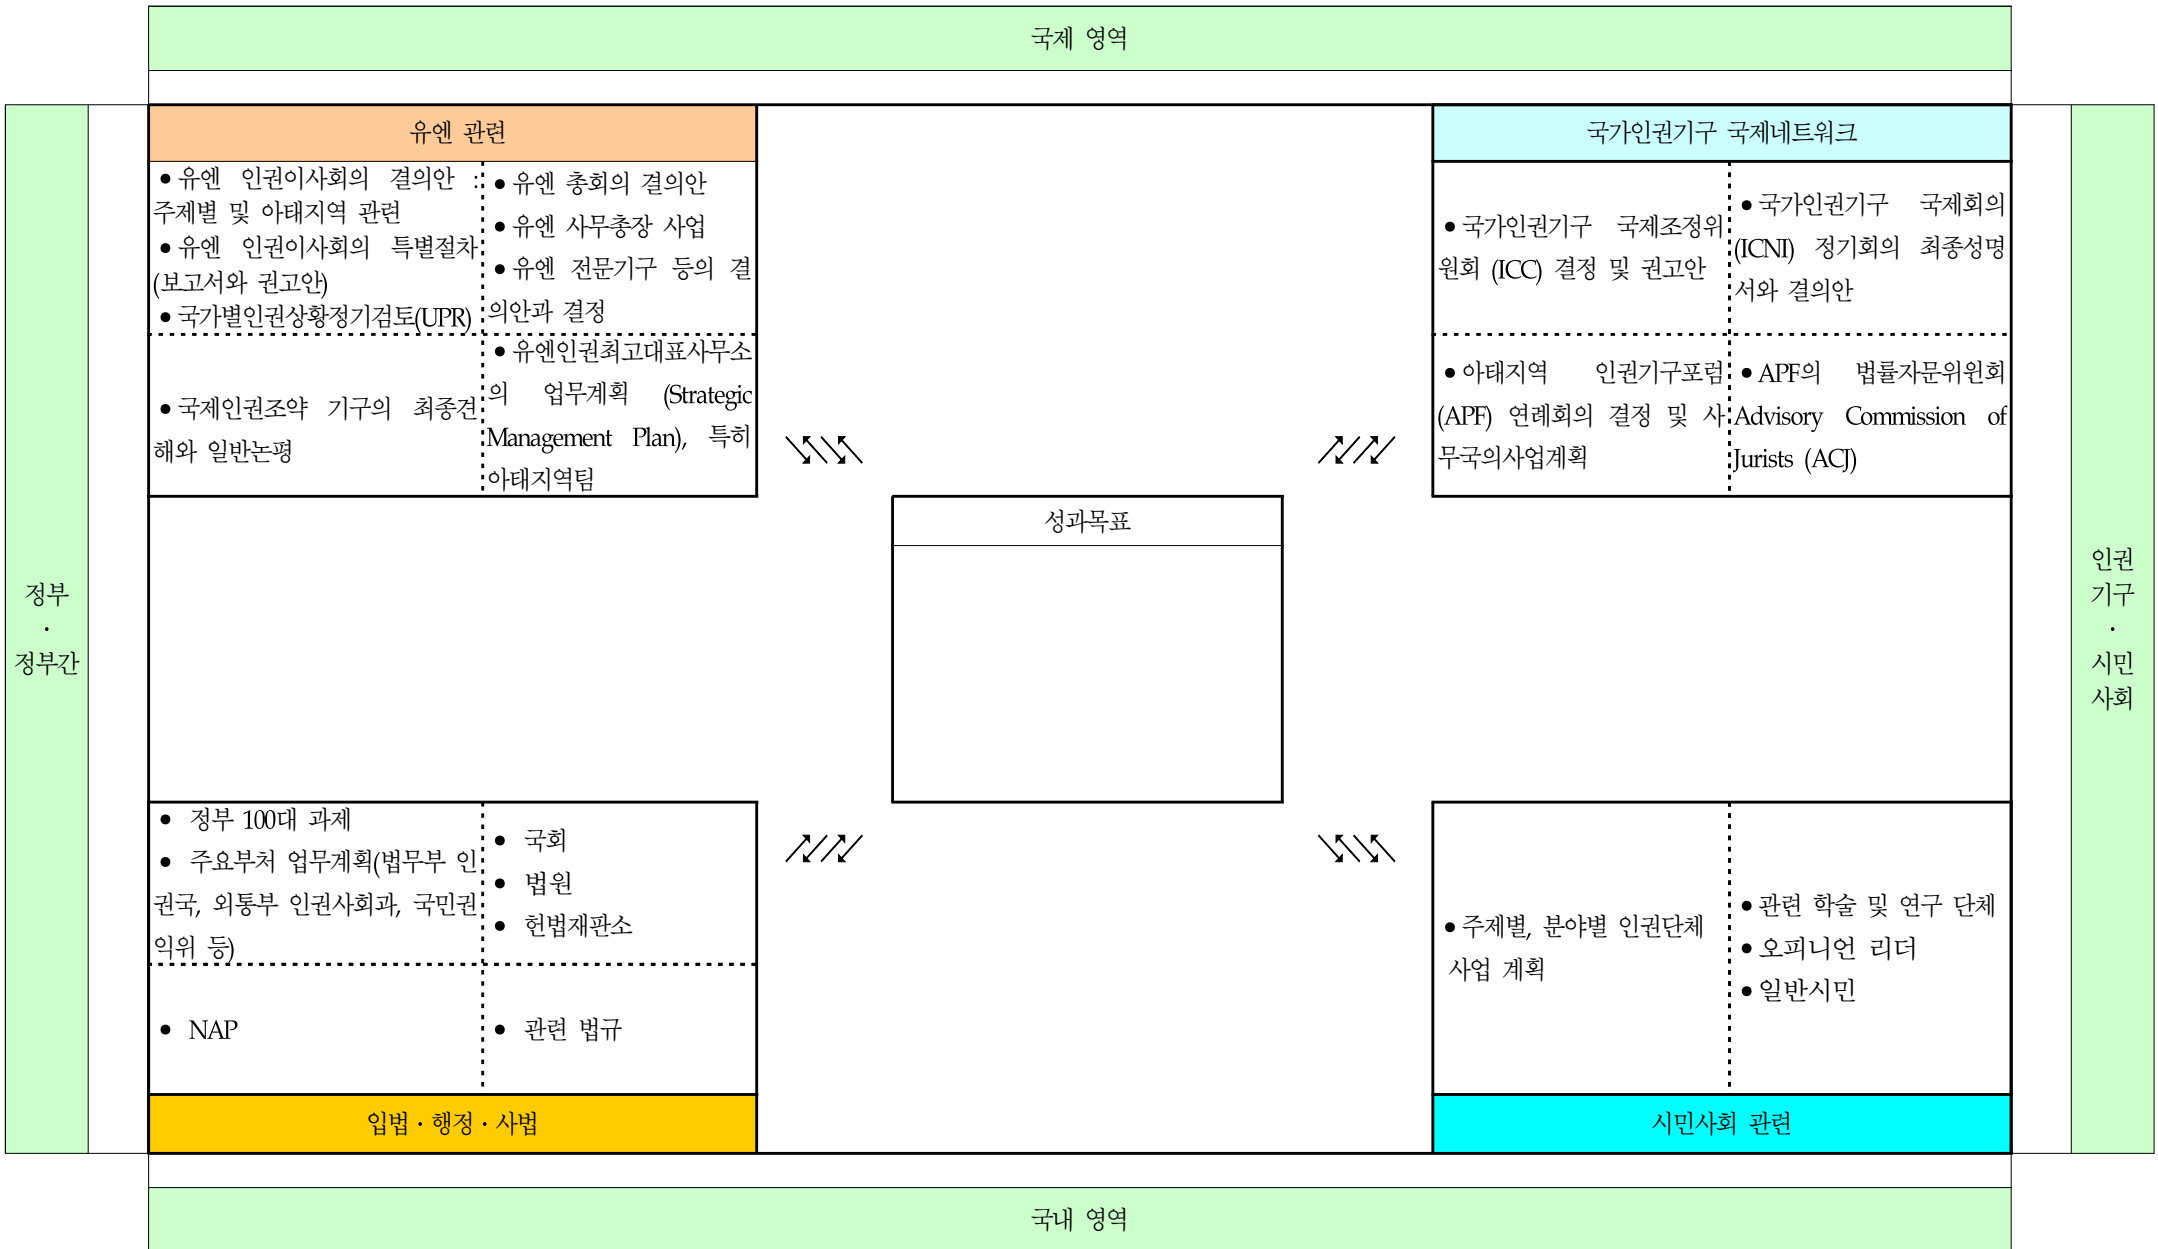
국제 영역

정부 · 정부간

인권 기구 · 시민 사회

유엔 관련

● 유엔 인권이사회의 결의안 주제별 및 아태지역 관련
● 유엔 인권이사회의 특별절차(보고서와 권고안)
● 국가별인권상황정기검토(UPR)

● 유엔 총회의 결의안
● 유엔 사무총장 사업
● 유엔 전문기구 등의 결의안과 결정

● 국제인권조약 기구의 최종견해와 일반논평

● 유엔인권최고대표사무소의 업무계획 (Strategic Management Plan), 특히 아태지역팀

국가인권기구 국제네트워크

● 국가인권기구 국제조정위원회 (ICC) 결정 및 권고안

● 국가인권기구 국제회의(ICNI) 정기회의 최종성명서와 결의안

● 아태지역 인권기구포럼(APF) 연례회의 결정 및 사무국의사업계획

● APF의 법률자문위원회 Advisory Commission of Jurists (ACJ)

성과목표

● 정부 100대 과제
● 주요부처 업무계획(법무부 인권국, 외통부 인권사회과, 국민권익위 등)

● 국회
● 법원
● 헌법재판소

● NAP

● 관련 법규

입법 · 행정 · 사법

● 주제별, 분야별 인권단체 사업 계획

● 관련 학술 및 연구 단체
● 오피니언 리더
● 일반시민

시민사회 관련

국내 영역